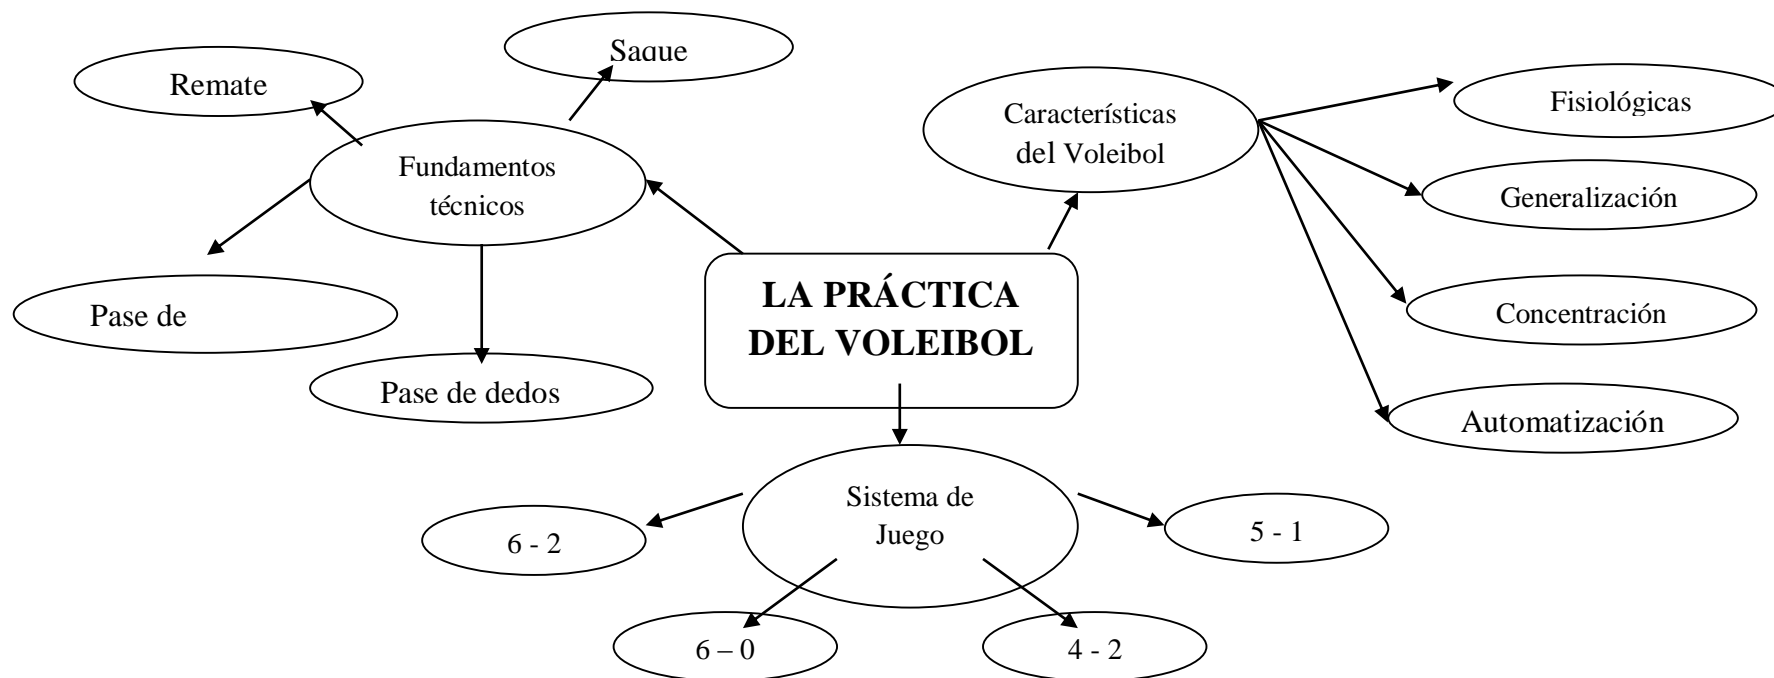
LA PRÁCTICA DEL VOLEIBOL

Fundamentos técnicos

Saque

Remate

Pase de

Pase de dedos

Características del Voleibol

Fisiológicas

Generalización

Concentración

Automatización

Sistema de Juego

6 - 2

5 - 1

6 – 0

4 - 2